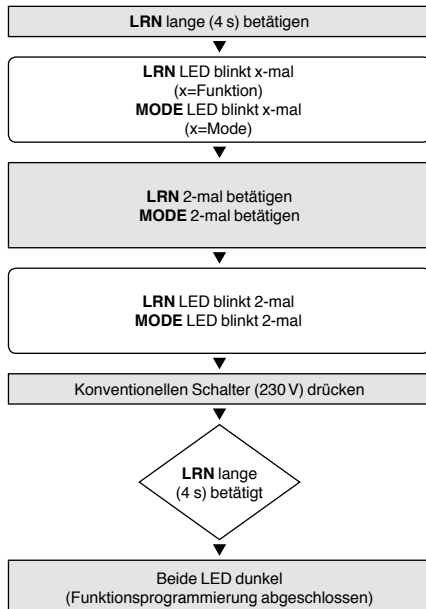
LRN lange (4 s) betätigen

LRN LED blinkt x-mal
(x=Funktion)
MODE LED blinkt x-mal
(x=Mode)

LRN 2-mal betätigen
MODE 2-mal betätigen

LRN LED blinkt 2-mal
MODE LED blinkt 2-mal

Konventionellen Schalter (230 V) drücken

LRN lange
(4 s) betätigt

Beide LED dunkel
(Funktionsprogrammierung abgeschlossen)